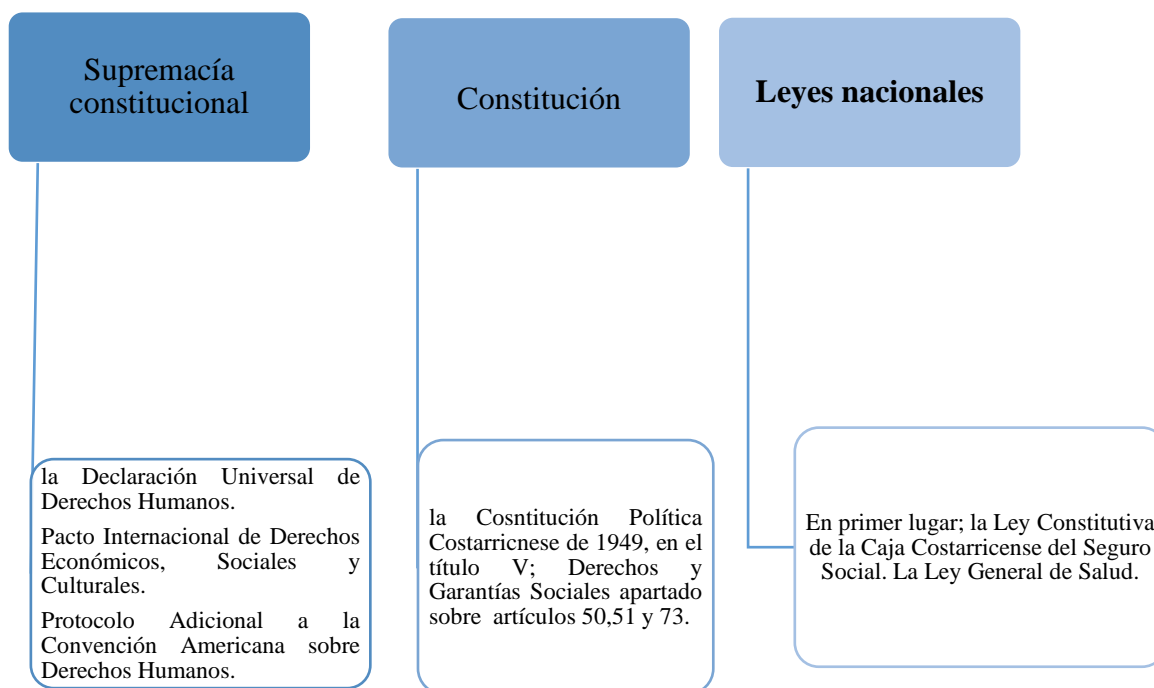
Supremacía constitucional

Constitución

Leyes nacionales

la Declaración Universal de Derechos Humanos.

Pacto Internacional de Derechos Económicos, Sociales y Culturales.

Protocolo Adicional a la Convención Americana sobre Derechos Humanos.

la Cosntitución Política Costarricnese de 1949, en el título V; Derechos y Garantías Sociales apartado sobre artículos 50,51 y 73.

En primer lugar; la Ley Constitutiva de la Caja Costarricense del Seguro Social. La Ley General de Salud.